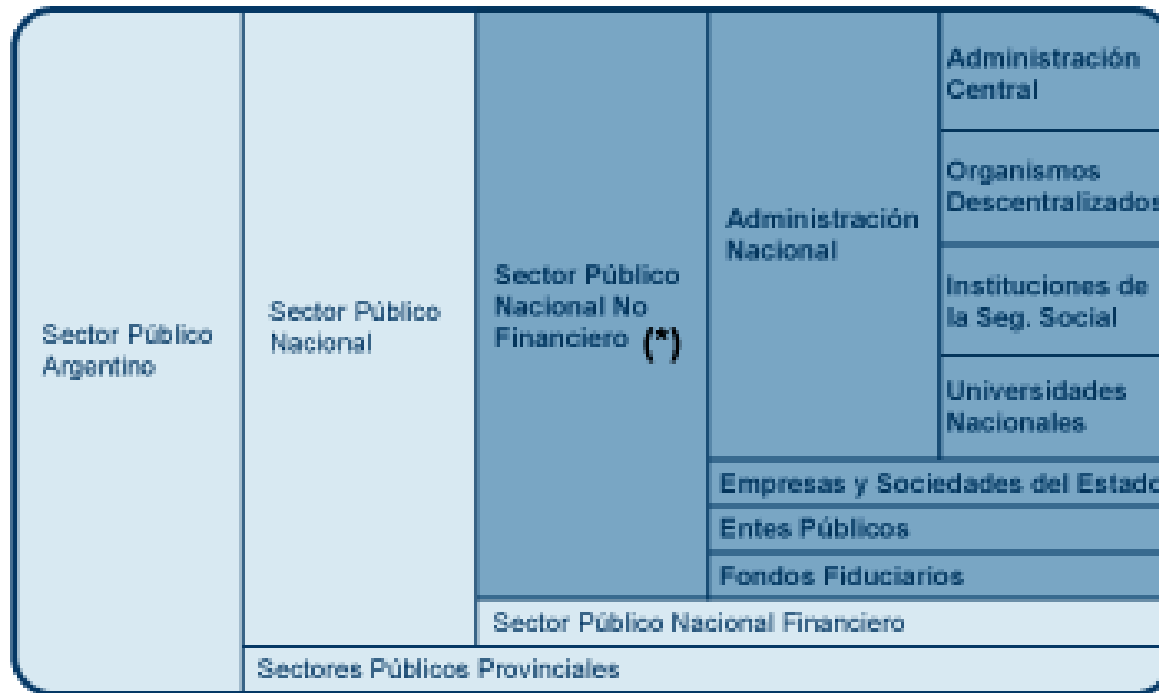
Sector Público Argentino

Sector Público Nacional

Sector Público Nacional No Financiero (*)

Administración Nacional

Administración Central

Organismos Descentralizados

Instituciones de la Seg. Social

Universidades Nacionales

Empresas y Sociedades del Estado

Entes Públicos

Fondos Fiduciarios

Sector Público Nacional Financiero

Sectores Públicos Provinciales